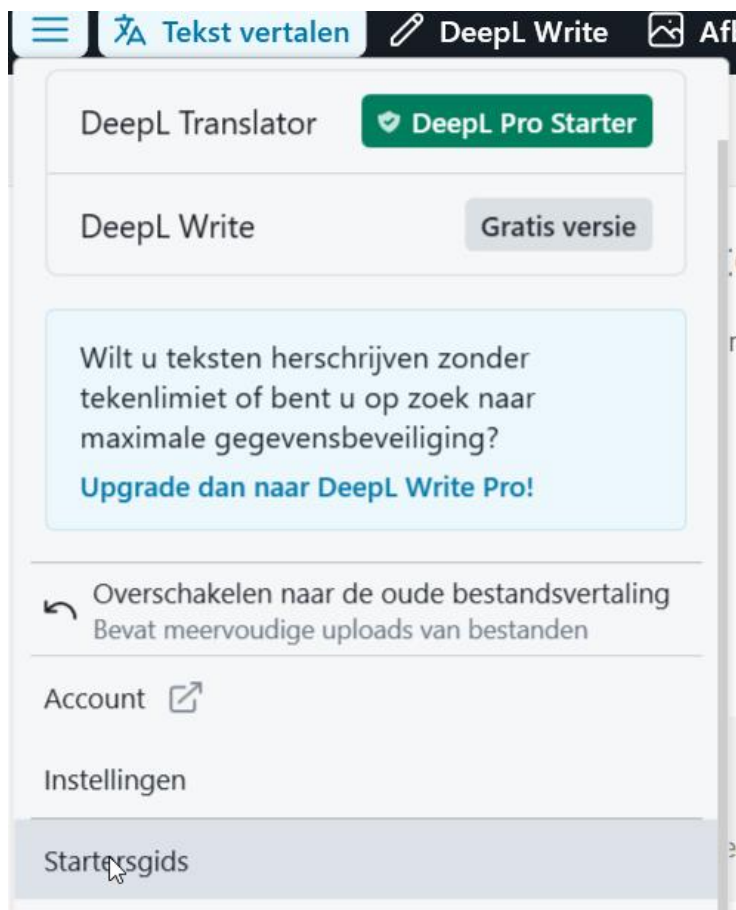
Tekst vertalen DeepL Write Afl

DeepL Translator DeepL Pro Starter

DeepL Write Gratis versie

Wilt u teksten herschrijven zonder tekenlimiet of bent u op zoek naar maximale gegevensbeveiliging?

Upgrade dan naar DeepL Write Pro!

Overschakelen naar de oude bestandsvertaling
Bevat meervoudige uploads van bestanden

Account

Instellingen

Startersgids